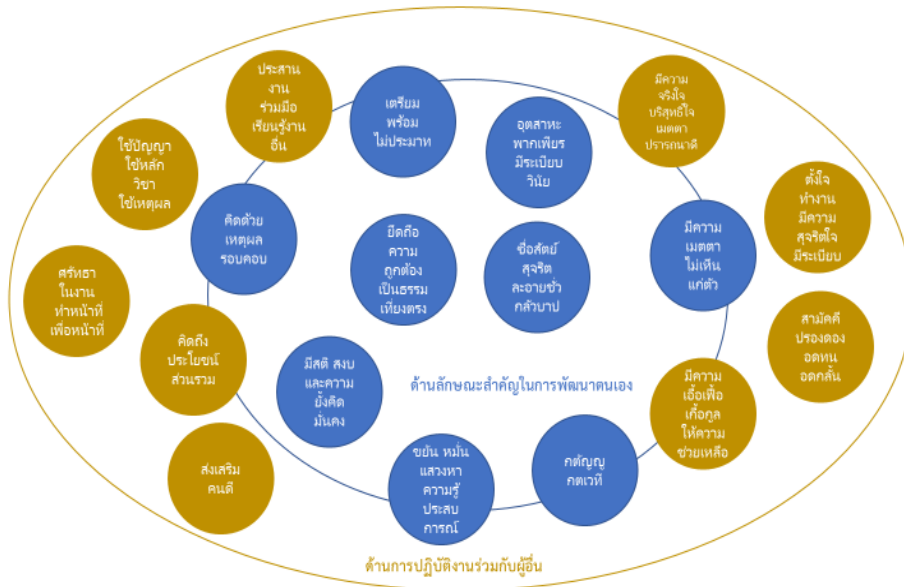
ประสานงาน ร่วมมือ เรียนรู้งานอื่น

เตรียมพร้อม ไม่ประมาท

อุตสาหะ พากเพียร มีระเบียบวินัย

มีความจริงใจ บริสุทธิ์ใจ เมตตา ปรารถนาดี

ใช้ปัญญา ใช้หลักวิชา ใช้เหตุผล

คิดด้วยเหตุผล รอบคอบ

ยึดถือความถูกต้อง เป็นธรรม เที่ยงตรง

ซื่อสัตย์ สุจริต ละอายชั่ว กลัวบาป

มีความเมตตา ไม่เห็นแก่ตัว

ตั้งใจทำงาน มีความสุจริตใจ มีระเบียบ

ศรัทธาในงาน ทำหน้าที่เพื่อหน้าที่

คิดถึงประโยชน์ส่วนรวม

มีสติ สงบ และความยั้งคิด มั่นคง

สามัคคี ปรองดอง อดทน อดกลั้น

ด้านลักษณะสำคัญในการพัฒนาตนเอง

มีความเอื้อเฟื้อ เกื้อกูล ให้ความช่วยเหลือ

ส่งเสริมคนดี

ขยัน หมั่นแสวงหาความรู้ ประสบการณ์

กตัญญูกตเวที

ด้านการปฏิบัติงานร่วมกับผู้อื่น